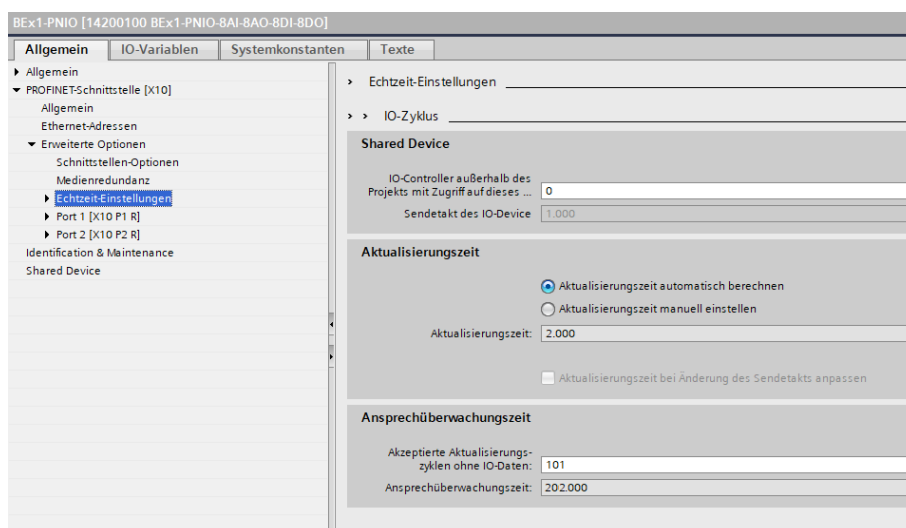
BEx1-PNIO [14200100 BEx1-PNIO-8AI-8AO-8DI-8DO]

Allgemein | IO-Variablen | Systemkonstanten | Texte

Allgemein
PROFINET-Schnittstelle [X10]
Allgemein
Ethernet-Adressen
Erweiterte Optionen
Schnittstellen-Optionen
Medienredundanz
Echtzeit-Einstellungen
Port 1 [X10 P1 R]
Port 2 [X10 P2 R]
Identification & Maintenance
Shared Device

Echtzeit-Einstellungen

IO-Zyklus

Shared Device

IO-Controller außerhalb des Projekts mit Zugriff auf dieses ... 0

Sendetakt des IO-Device 1.000

Aktualisierungszeit

Aktualisierungszeit automatisch berechnen

Aktualisierungszeit manuell einstellen

Aktualisierungszeit: 2.000

Aktualisierungszeit bei Änderung des Sendetakts anpassen

Ansprechüberwachungszeit

Akzeptierte Aktualisierungszyklen ohne IO-Daten: 101

Ansprechüberwachungszeit: 202.000